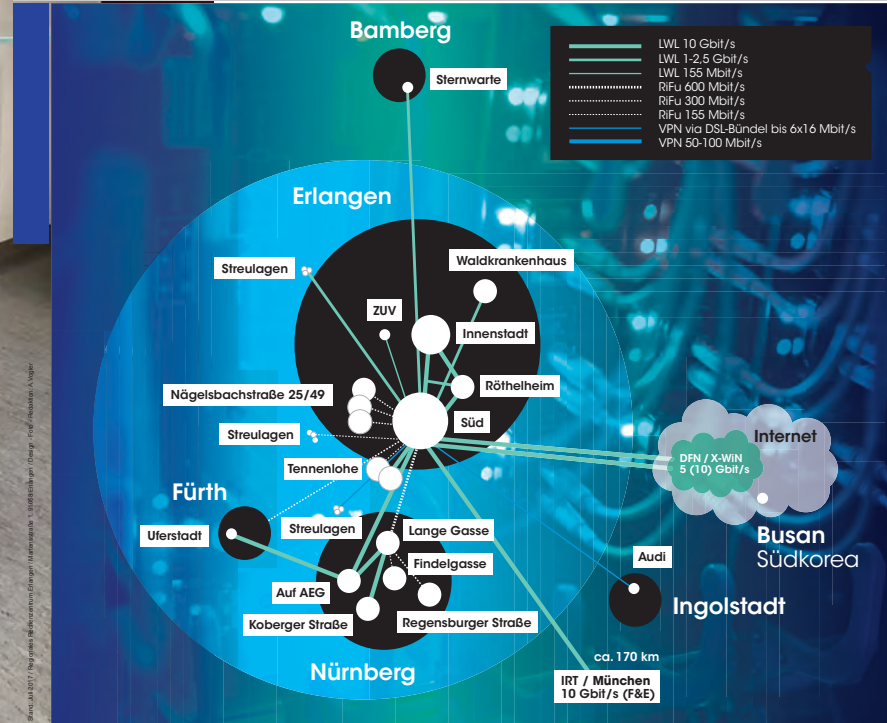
Bamberg

Sternwarte

LWL 10 Gbit/s
LWL 1-2,5 Gbit/s
LWL 155 Mbit/s
RiFu 600 Mbit/s
RiFu 300 Mbit/s
RiFu 155 Mbit/s
VPN via DSL-Bündel bis 6x16 Mbit/s
VPN 50-100 Mbit/s

Erlangen

Streulagen

Waldkrankenhaus

ZUV

Innenstadt

Röthelheim

Nägelsbachstraße 25/49

Streulagen

Süd

Internet

DFN / X-WiN
5 (10) Gbit/s

Tennenlohe

Fürth

Uferstadt

Streulagen

Lange Gasse

Findelgasse

Auf AEG

Koberger Straße

Regensburger Straße

Busan
Südkorea

Audi

Ingolstadt

Nürnberg

ca. 170 km

IRT / München
10 Gbit/s (F&E)

Stand: Juli 2017 | Regionales Rechenzentrum Erlangen | Mathematik | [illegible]